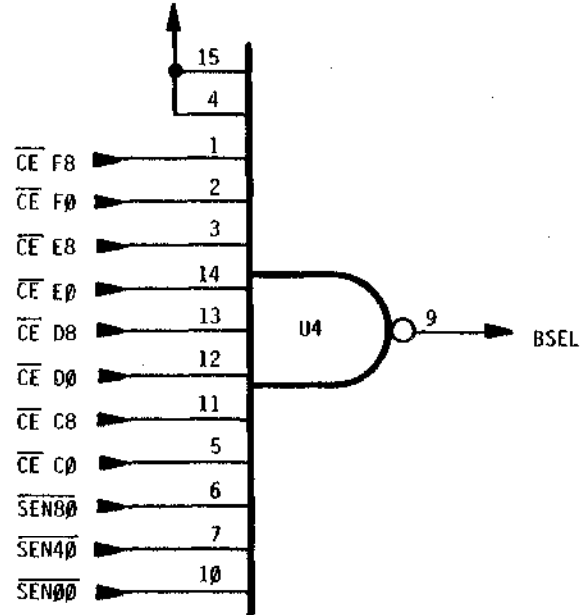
15
4
$\overline{CE}$ F8
1
$\overline{CE}$ FØ
2
$\overline{CE}$ E8
3
$\overline{CE}$ EØ
14
$\overline{CE}$ D8
13
U4
9
BSEL
$\overline{CE}$ DØ
12
$\overline{CE}$ C8
11
$\overline{CE}$ CØ
5
$\overline{SEN8Ø}$
6
$\overline{SEN4Ø}$
7
$\overline{SENØØ}$
1Ø